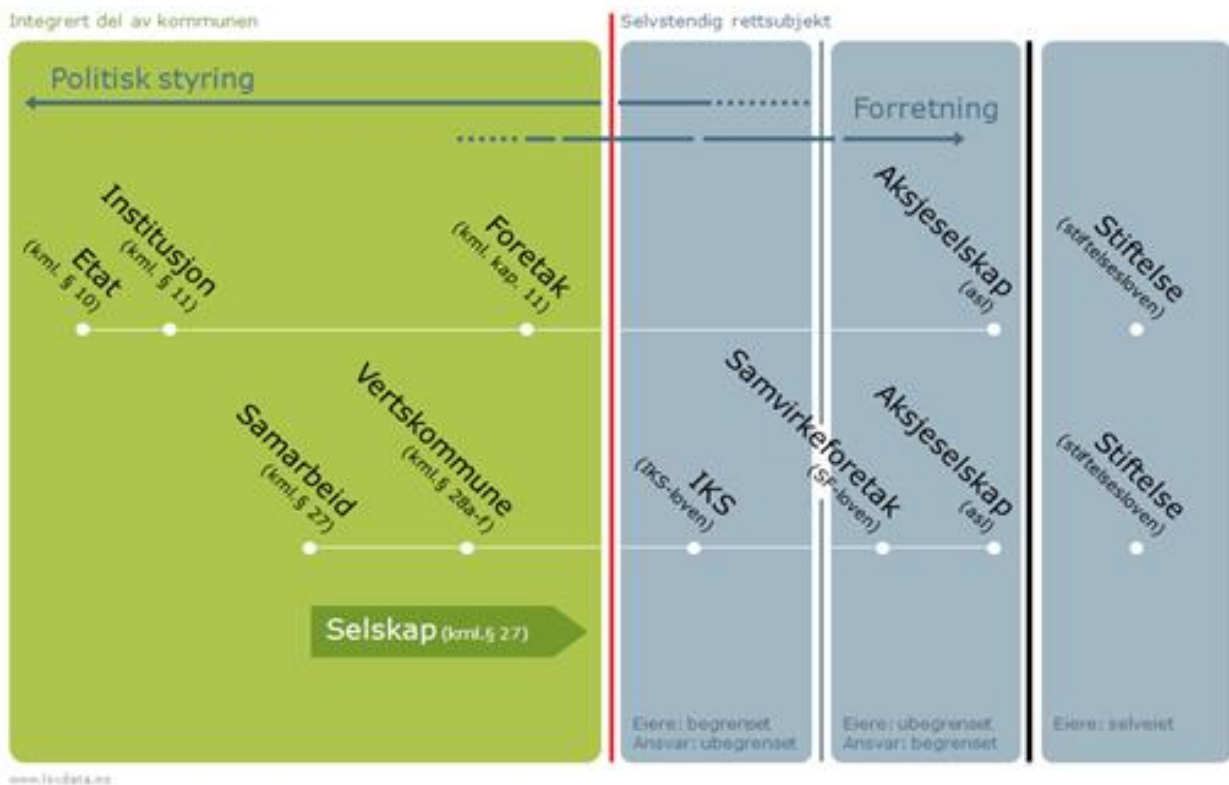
Integrert del av kommunen

Selvstendig rettsubjekt

Politisk styring

Forretning

Etat (kml. § 10)

Institusjon (kml. § 11)

Foretak (kml. kap. 11)

Aksjeselskap (asl)

Stiftelse (stiftelsesloven)

Samarbeid (kml.§ 27)

Vertskommune (kml.§ 28a-f)

IKS (IKS-loven)

Samvirkeforetak (SF-loven)

Aksjeselskap (asl)

Stiftelse (stiftelsesloven)

Selskap (kml.§ 27)

Eiere: begrenset
Ansvar: ubegrenset

Eiere: ubegrenset
Ansvar: begrenset

Eiere: selveiet

www.lovdata.no